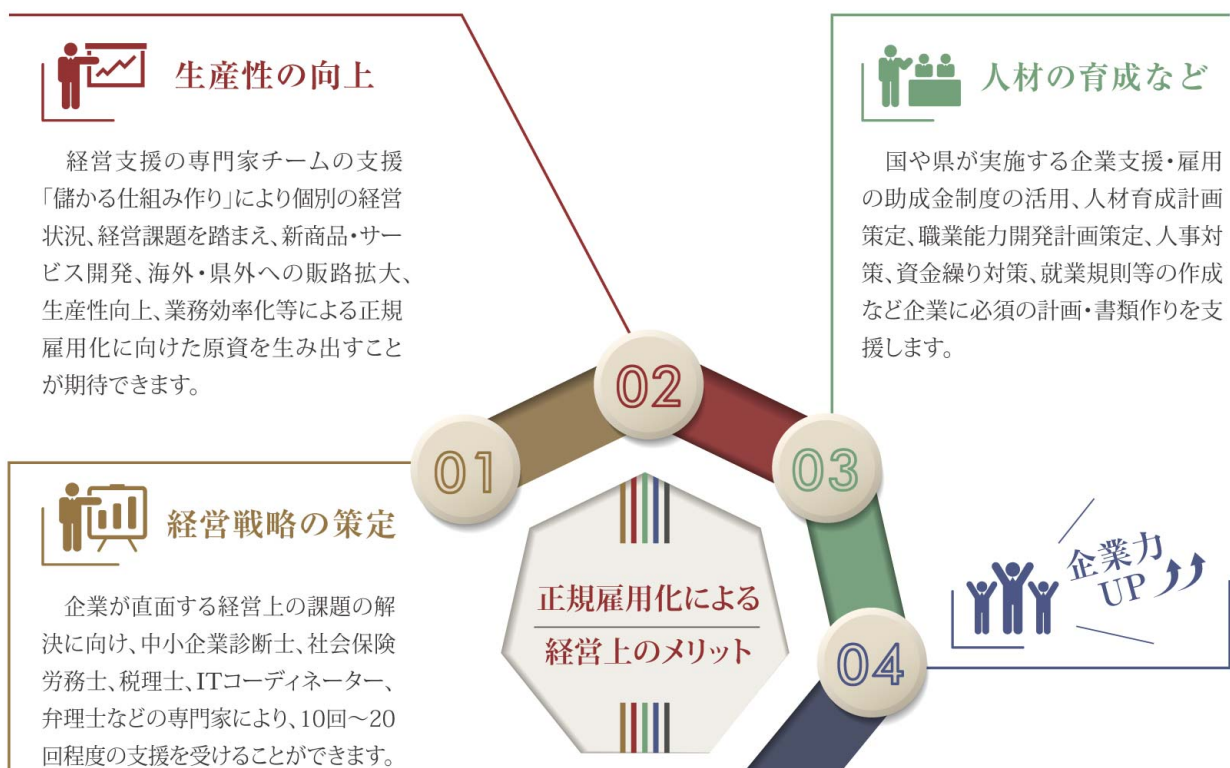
生産性の向上

経営支援の専門家チームの支援「儲かる仕組み作り」により個別の経営状況、経営課題を踏まえ、新商品・サービス開発、海外・県外への販路拡大、生産性向上、業務効率化等による正規雇用化に向けた原資を生み出すことが期待できます。

人材の育成など

国や県が実施する企業支援・雇用の助成金制度の活用、人材育成計画策定、職業能力開発計画策定、人事対策、資金繰り対策、就業規則等の作成など企業に必須の計画・書類作りを支援します。

02

01

03

経営戦略の策定

企業が直面する経営上の課題の解決に向け、中小企業診断士、社会保険労務士、税理士、ITコーディネーター、弁理士などの専門家により、10回〜20回程度の支援を受けることができます。

正規雇用化による
経営上のメリット

企業力UP

04